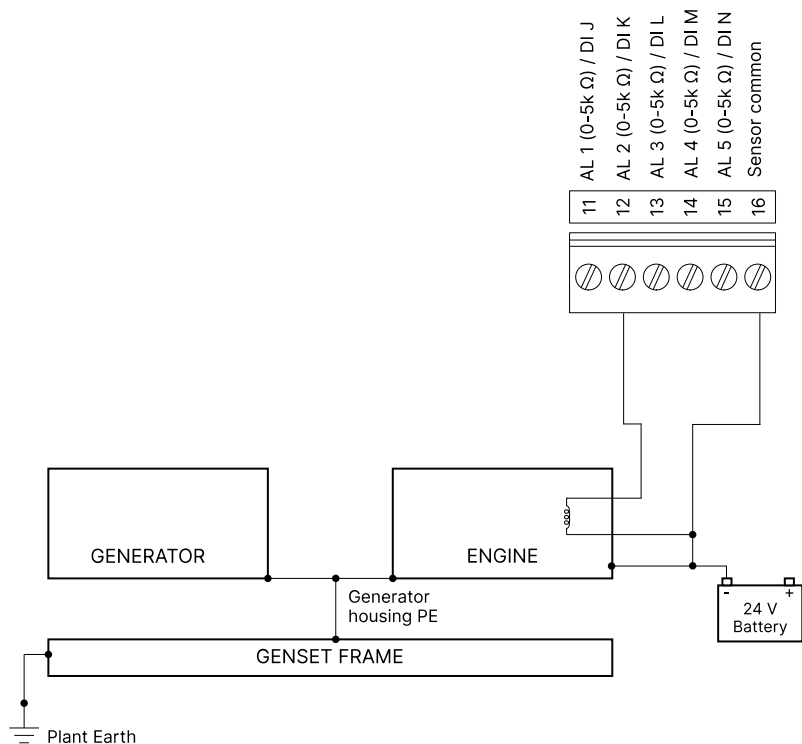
AL 1 (0-5k Ω) / DI J
AL 2 (0-5k Ω) / DI K
AL 3 (0-5k Ω) / DI L
AL 4 (0-5k Ω) / DI M
AL 5 (0-5k Ω) / DI N
Sensor common

11 12 13 14 15 16

GENERATOR

ENGINE

Generator housing PE

- +
24 V
Battery

GENSET FRAME

Plant Earth